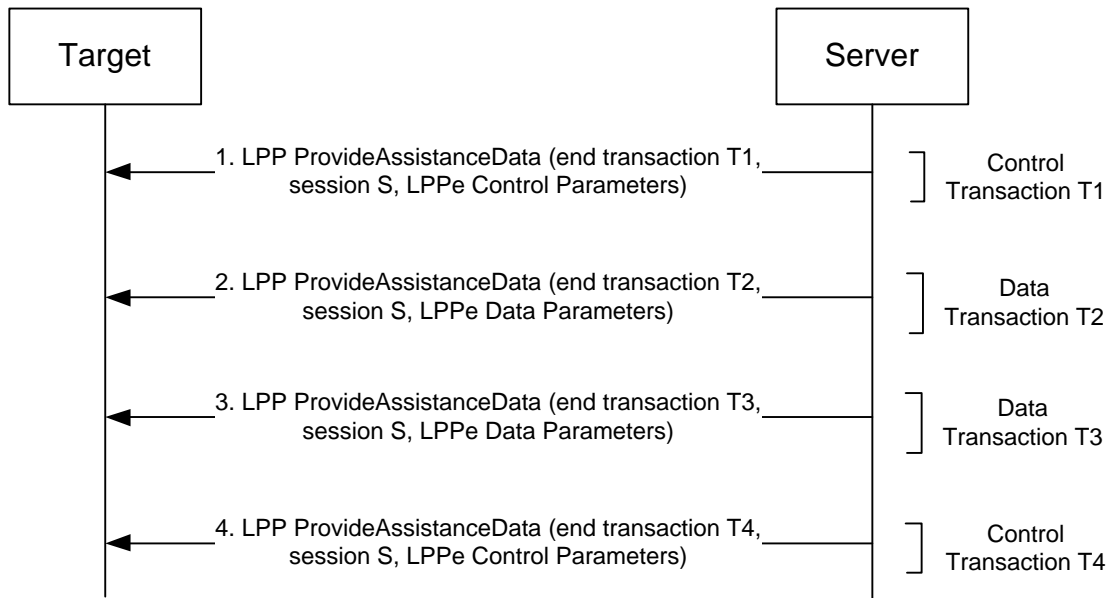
Target

Server

1. LPP ProvideAssistanceData (end transaction T1, session S, LPPe Control Parameters)

Control Transaction T1

2. LPP ProvideAssistanceData (end transaction T2, session S, LPPe Data Parameters)

Data Transaction T2

3. LPP ProvideAssistanceData (end transaction T3, session S, LPPe Data Parameters)

Data Transaction T3

4. LPP ProvideAssistanceData (end transaction T4, session S, LPPe Control Parameters)

Control Transaction T4